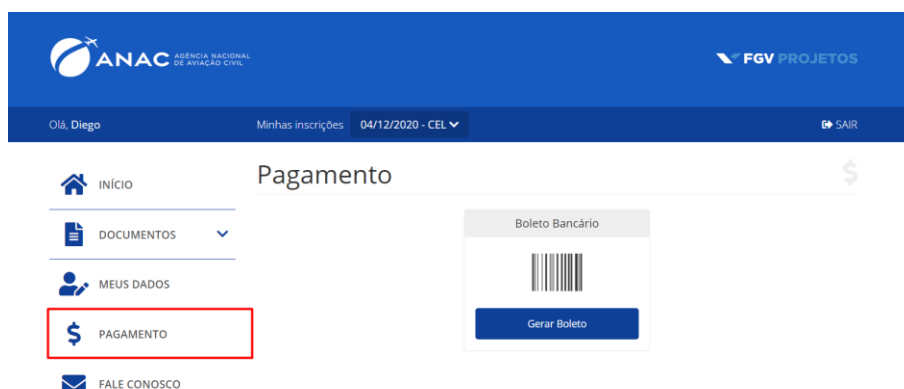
ANAC AGÊNCIA NACIONAL DE AVIAÇÃO CIVIL

FGV PROJETOS

Olá, Diego

Minhas inscrições 04/12/2020 - CEL

SAIR

INÍCIO

DOCUMENTOS

MEUS DADOS

PAGAMENTO

FALE CONOSCO

Pagamento

$

Boleto Bancário

Gerar Boleto